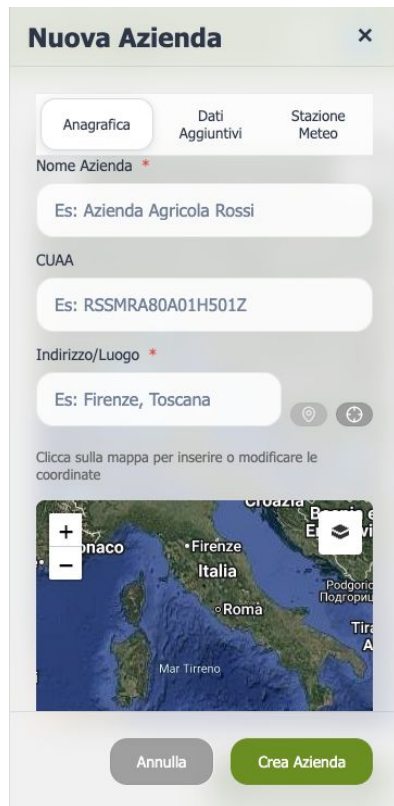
Nuova Azienda ×

Anagrafica
Dati Aggiuntivi
Stazione Meteo

Nome Azienda *
Es: Azienda Agricola Rossi

CUAA
Es: RSSMRA80A01H501Z

Indirizzo/Luogo *
Es: Firenze, Toscana

Clicca sulla mappa per inserire o modificare le coordinate

+
−
Croazia
Bosnia e Erzegovina
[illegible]naco
Firenze
Italia
Roma
Podgorica
Подгорица
Tira
A
Mar Tirreno

Annulla
Crea Azienda